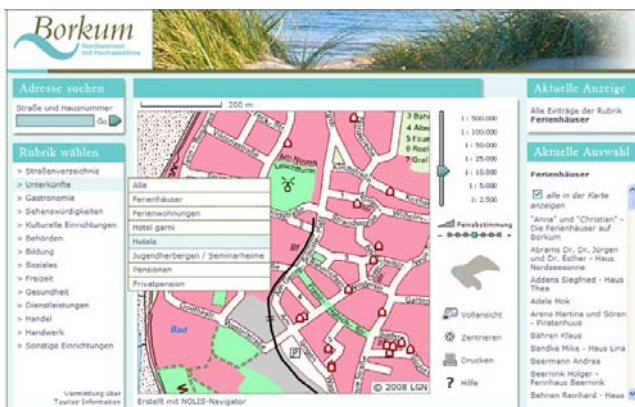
Borkum
Nordseeinsel mit Hochseeklima

Adresse suchen
Straße und Hausnummer
Go

Rubrik wählen
> Straßenverzeichnis
> Unterkünfte
> Gastronomie
> Sehenswürdigkeiten
> Kulturelle Einrichtungen
> Behörden
> Bildung
> Soziales
> Freizeit
> Gesundheit
> Dienstleistungen
> Handel
> Handwerk
> Sonstige Einrichtungen

Vermittlung über Tourist-Information

Alle
Ferienhäuser
Ferienwohnungen
Hotel garni
Hotels
Jugendherbergen / Seminarheime
Pensionen
Privatpension

200 m

Bad

© 2008 LGN

Erstellt mit NOLIS-Navigator

1 : 500.000
1 : 100.000
1 : 50.000
1 : 25.000
1 : 10.000
1 : 5.000
1 : 2.500

Feinabstimmung

Vollansicht
Zentrieren
Drucken
Hilfe

Aktuelle Anzeige
Alle Einträge der Rubrik Ferienhäuser

Aktuelle Auswahl
Ferienhäuser
alle in der Karte anzeigen
"Anna" und "Christian" - Die Ferienhäuser auf Borkum
Abrams Dr. Dr. Jürgen und Dr. Esther - Haus Nordseesonne
Addens Siegfried - Haus Thea
Adele Mok
Arens Martina und Sören - Piratenhuus
Bähren Klaus
Bandke Mike - Haus Lina
Beermann Andrea
Beernink Holger - Ferienhaus Beernink
Behnen Reinhard - Haus